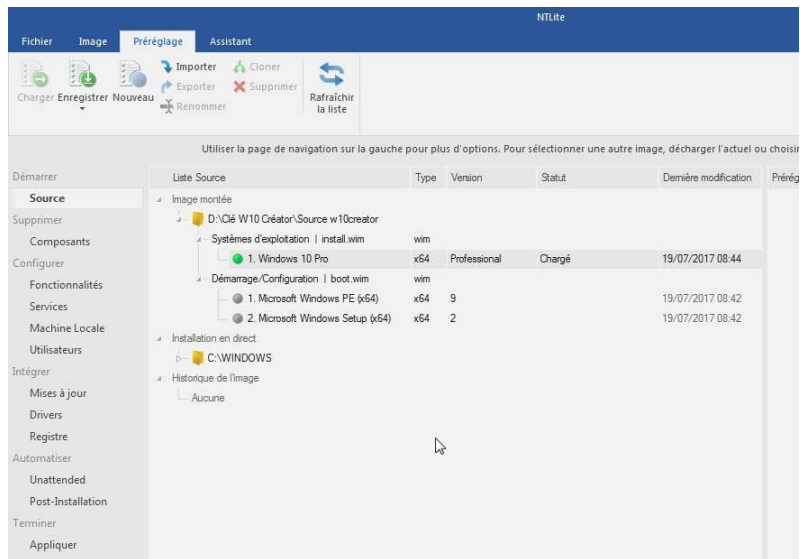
NTLite

Fichier Image Préréglage Assistant

Charger Enregistrer Nouveau Importer Exporter Renommer Cloner Supprimer Rafraîchir la liste

Utiliser la page de navigation sur la gauche pour plus d'options. Pour sélectionner une autre image, décharger l'actuel ou choisi

Démarrer
Source
Supprimer
Composants
Configurer
Fonctionnalités
Services
Machine Locale
Utilisateurs
Intégrer
Mises à jour
Drivers
Registre
Automatiser
Unattended
Post-Installation
Terminer
Appliquer

| Liste Source | Type | Version | Statut | Dernière modification |
|---|---|---|---|---|
| Image montée | | | | |
| D:\Clé W10 Créator\Source w10creator | | | | |
| Systèmes d'exploitation \| install.wim | wim | | | |
| 1. Windows 10 Pro | x64 | Professional | Chargé | 19/07/2017 08:44 |
| Démarrage/Configuration \| boot.wim | wim | | | |
| 1. Microsoft Windows PE (x64) | x64 | 9 | | 19/07/2017 08:42 |
| 2. Microsoft Windows Setup (x64) | x64 | 2 | | 19/07/2017 08:42 |
| Installation en direct | | | | |
| C:\WINDOWS | | | | |
| Historique de l'image | | | | |
| Aucune | | | | |

Prérég